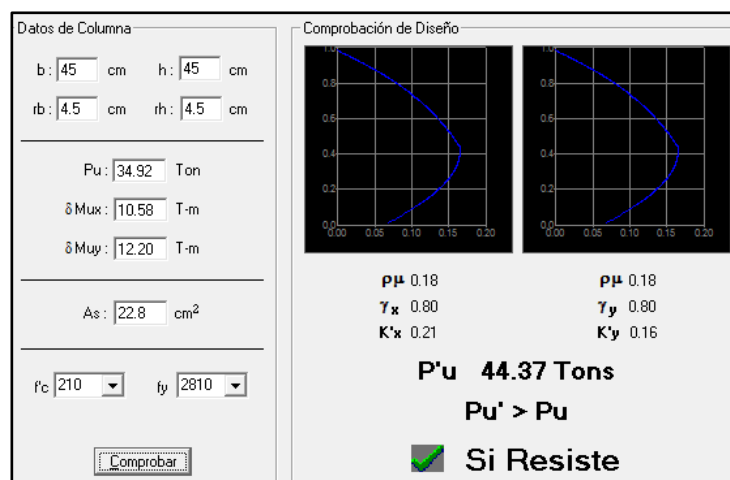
Datos de Columna

b : 45 cm h : 45 cm

rb : 4.5 cm rh : 4.5 cm

Pu : 34.92 Ton

δMux : 10.58 T-m

δMuy : 12.20 T-m

As : 22.8 cm²

f'c 210 fy 2810

Comprobar

Comprobación de Diseño

1.0
0.8
0.6
0.4
0.2
0.0
0.00 0.05 0.10 0.15 0.20

1.0
0.8
0.6
0.4
0.2
0.0
0.00 0.05 0.10 0.15 0.20

ρμ 0.18
$\gamma_x$ 0.80
K'x 0.21

ρμ 0.18
$\gamma_y$ 0.80
K'y 0.16

P'u 44.37 Tons

Pu' > Pu

Si Resiste